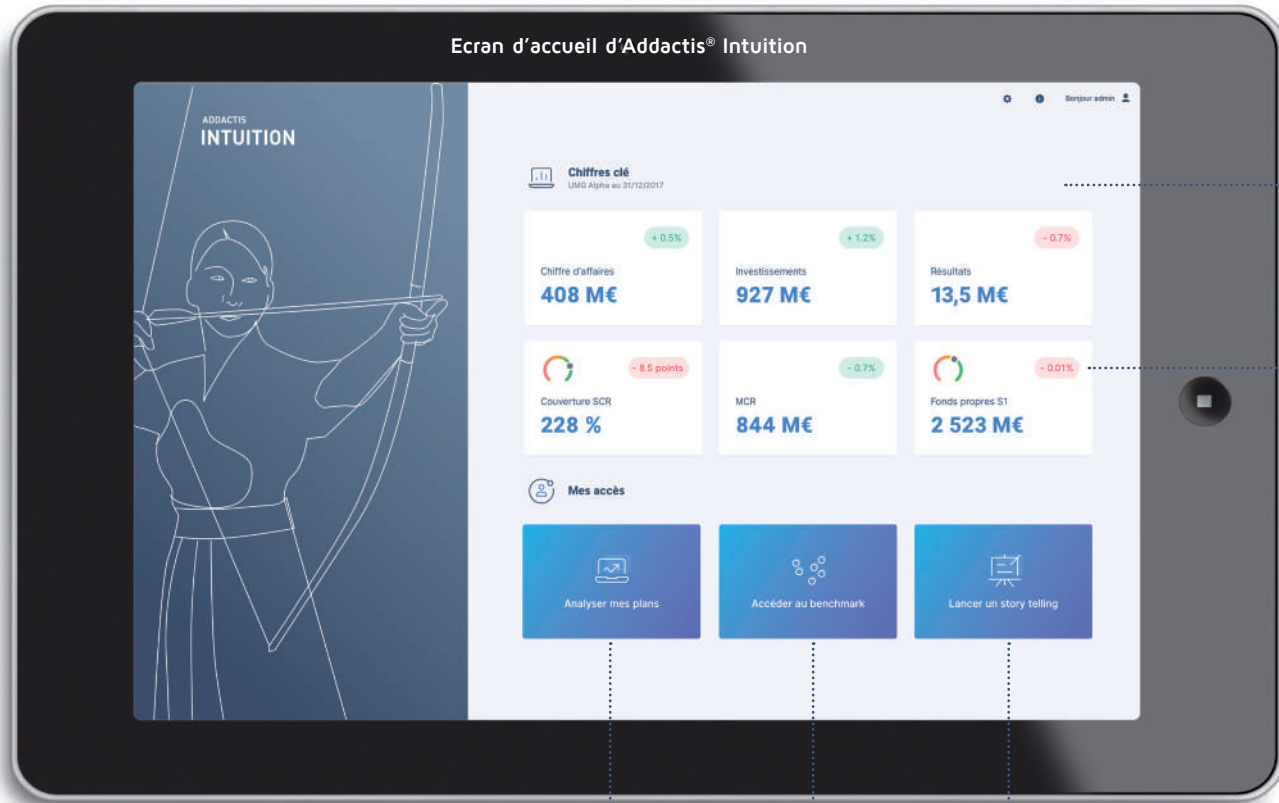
Ecran d'accueil d'Addactis® Intuition

ADDACTIS
INTUITION

Bonjour admin

Chiffres clé
UMG Alpha au 31/12/2017

+ 0.5%
Chiffre d'affaires
408 M€

+ 1.2%
Investissements
927 M€

- 0.7%
Résultats
13,5 M€

- 8.5 points
Couverture SCR
228 %

- 0.7%
MCR
844 M€

- 0.01%
Fonds propres S1
2 523 M€

Mes accès

Analyser mes plans

Accéder au benchmark

Lancer un story telling